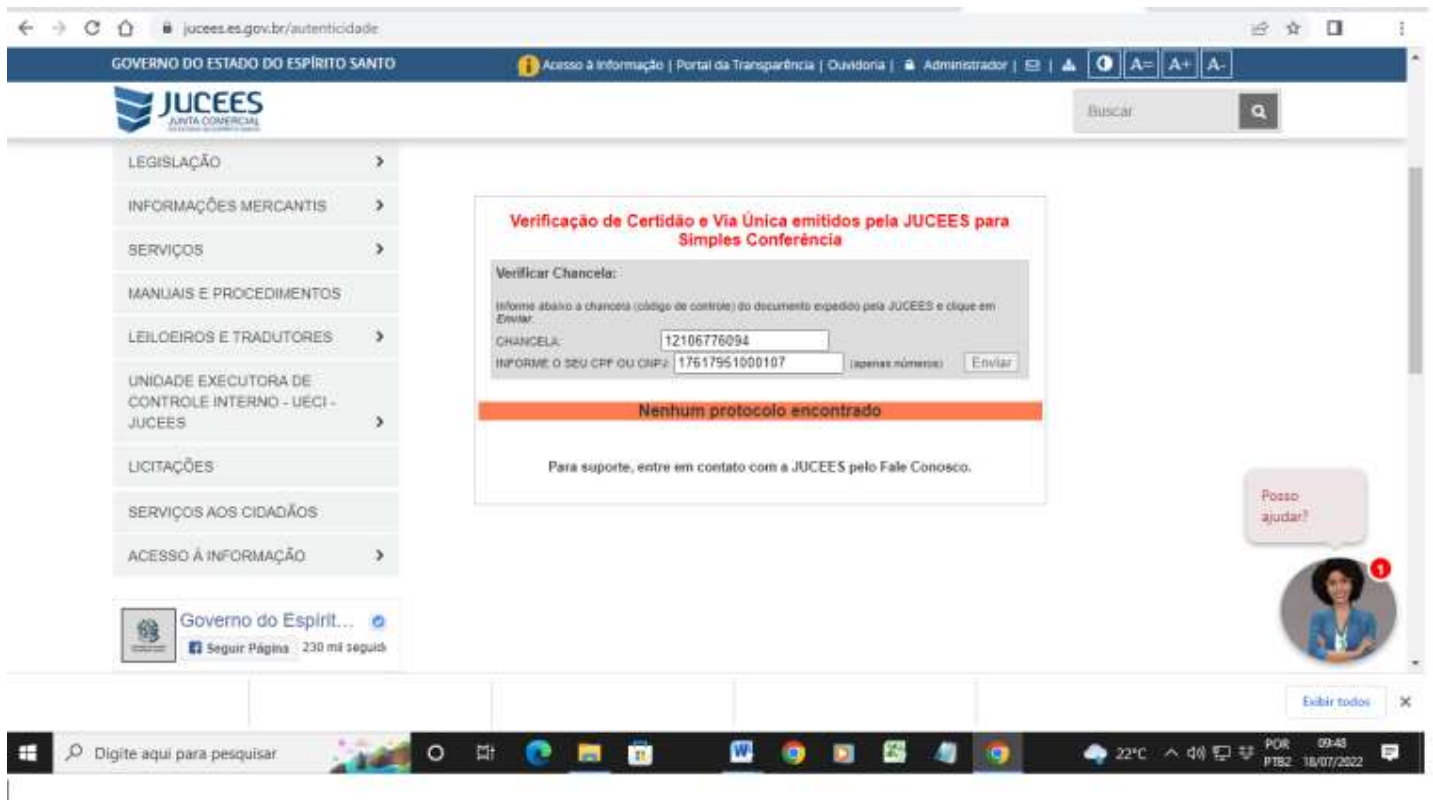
jucees.es.gov.br/autenticidade

GOVERNO DO ESTADO DO ESPÍRITO SANTO

Acesso à Informação | Portal da Transparência | Ouvidoria | Administrador | A= A+ A-

JUCEES
JUNTA COMERCIAL

Buscar

LEGISLAÇÃO
INFORMAÇÕES MERCANTIS
SERVIÇOS
MANUAIS E PROCEDIMENTOS
LEILOEIROS E TRADUTORES
UNIDADE EXECUTORA DE CONTROLE INTERNO - UECI - JUCEES
LICITAÇÕES
SERVIÇOS AOS CIDADÃOS
ACESSO À INFORMAÇÃO

Governo do Espírit...
Seguir Página 230 mil seguid

Verificação de Certidão e Via Única emitidos pela JUCEES para Simples Conferência

Verificar Chancela:

Informe abaixo a chancela (código de controle) do documento expedido pela JUCEES e clique em Enviar.

CHANCELA: 12106776094
INFORME O SEU CPF OU CNPJ: 17617951000107 (apenas números) Enviar

Nenhum protocolo encontrado

Para suporte, entre em contato com a JUCEES pelo Fale Conosco.

Posso ajudar?

1

Exibir todos

Digite aqui para pesquisar

22°C POR PTB2 09:48 18/07/2022